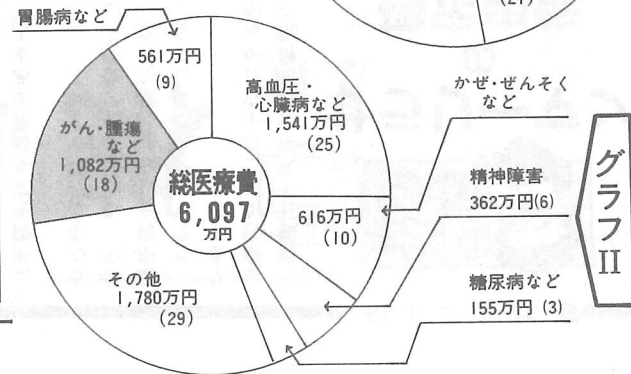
胃腸病など

561万円
(9)

高血圧・
心臓病など
1,541万円
(25)

がん・腫瘍
など
1,082万円
(18)

総医療費
6,097
万円

616万円
(10)

その他
1,780万円
(29)

かぜ・ぜんそく
など

精神障害
362万円(6)

糖尿病など
155万円 (3)

グラフII

(21)